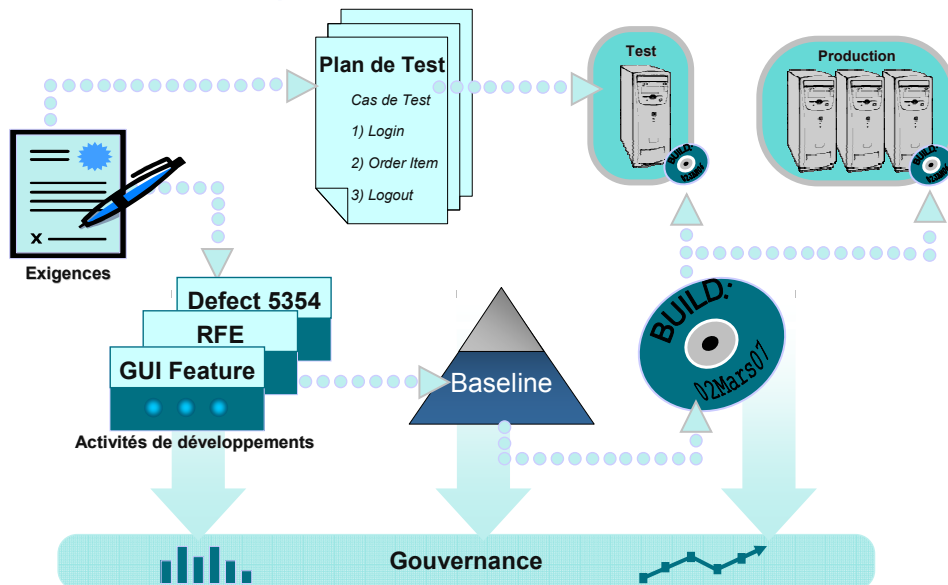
Plan de Test

Cas de Test

1) Login

2) Order Item

3) Logout

Test

BUILD:

Production

Exigences

x

Defect 5354

RFE

GUI Feature

Activités de développements

Baseline

BUILD:

02Mars01

Gouvernance